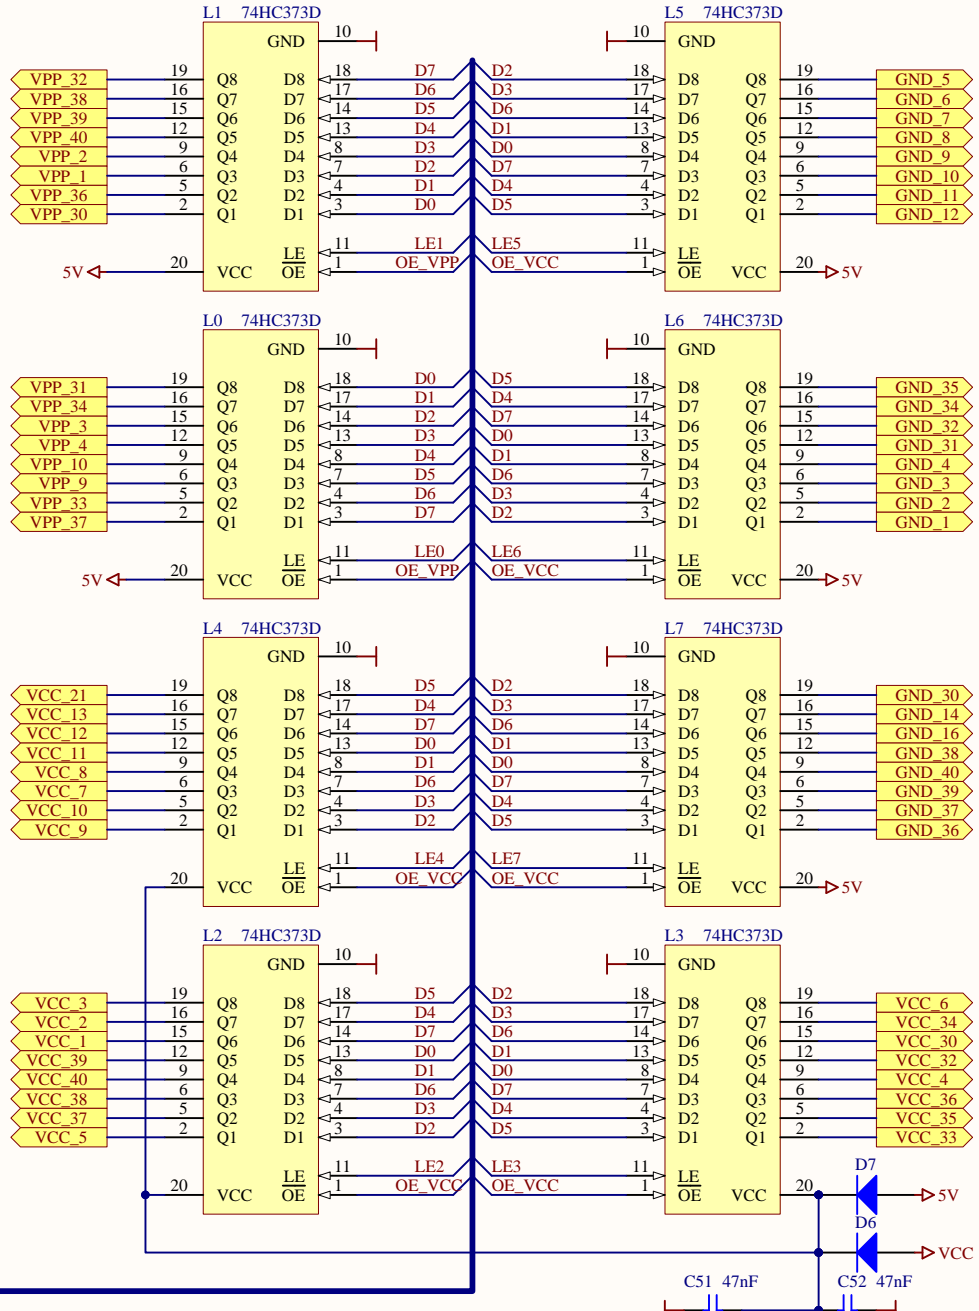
L1 74HC373D
GND 10
VPP_32 19 Q8 D8 18 D7
VPP_38 16 Q7 D7 17 D6
VPP_39 15 Q6 D6 14 D5
VPP_40 12 Q5 D5 13 D4
VPP_2 9 Q4 D4 8 D3
VPP_1 6 Q3 D3 7 D2
VPP_36 5 Q2 D2 4 D1
VPP_30 2 Q1 D1 3 D0
LE 11 LE1
5V 20 VCC OE 1 OE_VPP

L5 74HC373D
10 GND
D2 18 D8 Q8 19 GND_5
D3 17 D7 Q7 16 GND_6
D6 14 D6 Q6 15 GND_7
D1 13 D5 Q5 12 GND_8
D0 8 D4 Q4 9 GND_9
D7 7 D3 Q3 6 GND_10
D4 4 D2 Q2 5 GND_11
D5 3 D1 Q1 2 GND_12
LE5 11 LE
OE_VCC 1 OE VCC 20 5V

L0 74HC373D
GND 10
VPP_31 19 Q8 D8 18 D0
VPP_34 16 Q7 D7 17 D1
VPP_3 15 Q6 D6 14 D2
VPP_4 12 Q5 D5 13 D3
VPP_10 9 Q4 D4 8 D4
VPP_9 6 Q3 D3 7 D5
VPP_33 5 Q2 D2 4 D6
VPP_37 2 Q1 D1 3 D7
LE 11 LE0
5V 20 VCC OE 1 OE_VPP

L6 74HC373D
10 GND
D5 18 D8 Q8 19 GND_35
D4 17 D7 Q7 16 GND_34
D7 14 D6 Q6 15 GND_32
D0 13 D5 Q5 12 GND_31
D1 8 D4 Q4 9 GND_4
D6 7 D3 Q3 6 GND_3
D3 4 D2 Q2 5 GND_2
D2 3 D1 Q1 2 GND_1
LE6 11 LE
OE_VCC 1 OE VCC 20 5V

L4 74HC373D
GND 10
VCC_21 19 Q8 D8 18 D5
VCC_13 16 Q7 D7 17 D4
VCC_12 15 Q6 D6 14 D7
VCC_11 12 Q5 D5 13 D0
VCC_8 9 Q4 D4 8 D1
VCC_7 6 Q3 D3 7 D6
VCC_10 5 Q2 D2 4 D3
VCC_9 2 Q1 D1 3 D2
LE 11 LE4
20 VCC OE 1 OE_VCC

L7 74HC373D
10 GND
D2 18 D8 Q8 19 GND_30
D3 17 D7 Q7 16 GND_14
D6 14 D6 Q6 15 GND_16
D1 13 D5 Q5 12 GND_38
D0 8 D4 Q4 9 GND_40
D7 7 D3 Q3 6 GND_39
D4 4 D2 Q2 5 GND_37
D5 3 D1 Q1 2 GND_36
LE7 11 LE
OE_VCC 1 OE VCC 20 5V

L2 74HC373D
GND 10
VCC_3 19 Q8 D8 18 D5
VCC_2 16 Q7 D7 17 D4
VCC_1 15 Q6 D6 14 D7
VCC_39 12 Q5 D5 13 D0
VCC_40 9 Q4 D4 8 D1
VCC_38 6 Q3 D3 7 D6
VCC_37 5 Q2 D2 4 D3
VCC_5 2 Q1 D1 3 D2
LE 11 LE2
20 VCC OE 1 OE_VCC

L3 74HC373D
10 GND
D2 18 D8 Q8 19 VCC_6
D3 17 D7 Q7 16 VCC_34
D6 14 D6 Q6 15 VCC_30
D1 13 D5 Q5 12 VCC_32
D0 8 D4 Q4 9 VCC_4
D7 7 D3 Q3 6 VCC_36
D4 4 D2 Q2 5 VCC_35
D5 3 D1 Q1 2 VCC_33
LE3 11 LE
OE_VCC 1 OE VCC 20

D7 5V
D6 VCC
C51 47nF
C52 47nF